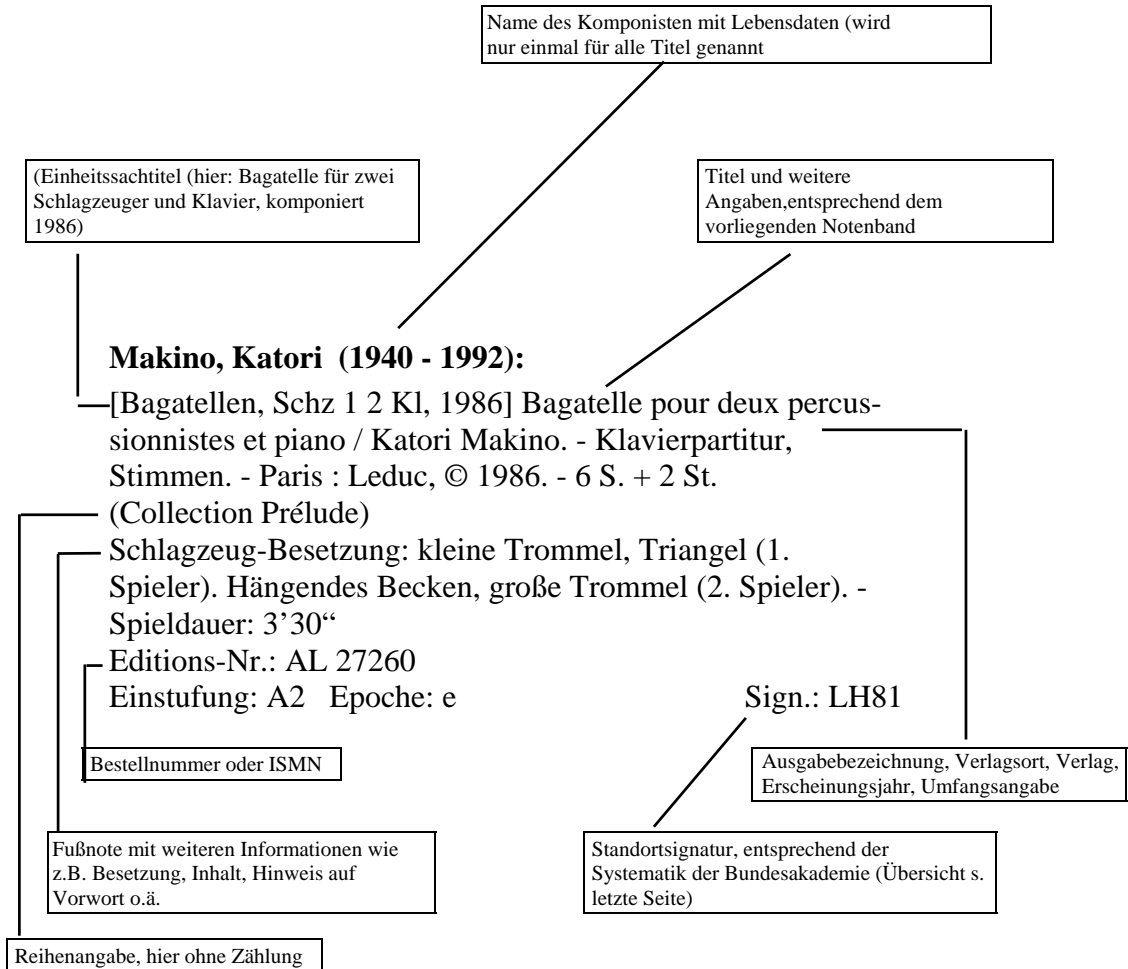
Name des Komponisten mit Lebensdaten (wird nur einmal für alle Titel genannt

(Einheitssachtitel (hier: Bagatelle für zwei Schlagzeuger und Klavier, komponiert 1986)

Titel und weitere Angaben,entsprechend dem vorliegenden Notenband

**Makino, Katori (1940 - 1992):**
[Bagatellen, Schz 1 2 Kl, 1986] Bagatelle pour deux percussionnistes et piano / Katori Makino. - Klavierpartitur, Stimmen. - Paris : Leduc, © 1986. - 6 S. + 2 St. (Collection Prélude)
Schlagzeug-Besetzung: kleine Trommel, Triangel (1. Spieler). Hängendes Becken, große Trommel (2. Spieler). - Spieldauer: 3'30"
Editions-Nr.: AL 27260
Einstufung: A2 Epoche: e Sign.: LH81

Bestellnummer oder ISMN

Ausgabebezeichnung, Verlagsort, Verlag, Erscheinungsjahr, Umfangsangabe

Fußnote mit weiteren Informationen wie z.B. Besetzung, Inhalt, Hinweis auf Vorwort o.ä.

Standortsignatur, entsprechend der Systematik der Bundesakademie (Übersicht s. letzte Seite)

Reihenangabe, hier ohne Zählung